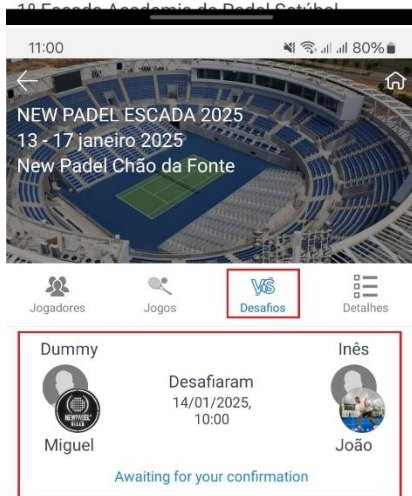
11:00

80%

NEW PADEL ESCADA 2025
13 - 17 janeiro 2025
New Padel Chão da Fonte

Jogadores
Jogos
VS
Desafios
Detalhes

Dummy
Inês
Desafiaram
14/01/2025, 10:00
Miguel
João
Awaiting for your confirmation